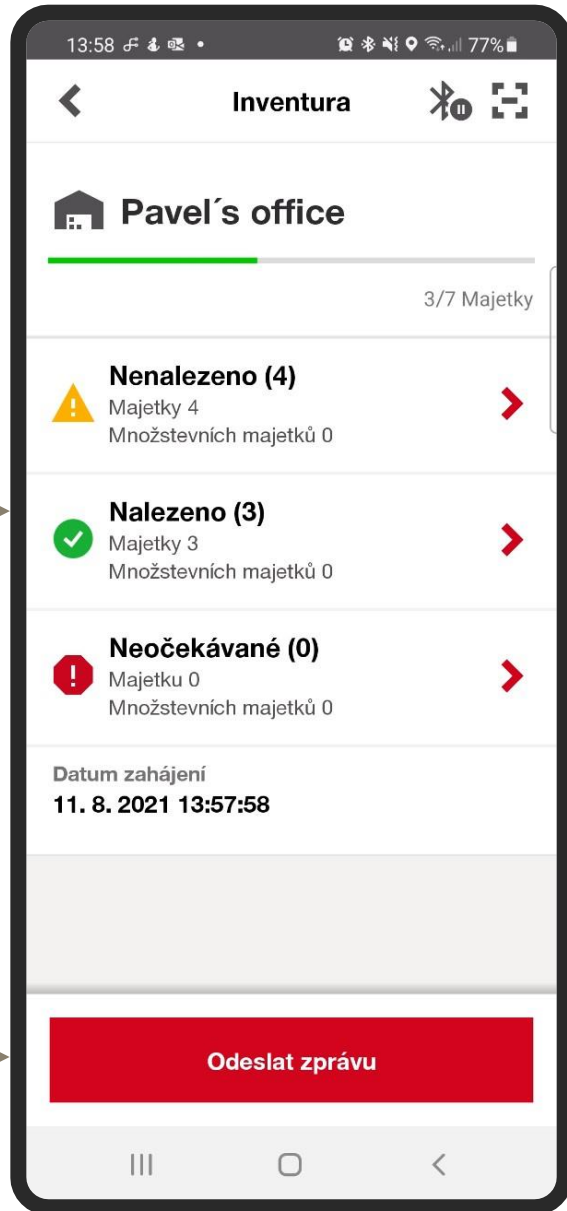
13:58 77%

Inventura

Pavel´s office

3/7 Majetky

Nenalezeno (4)
Majetky 4
Množstevních majetků 0

Nalezeno (3)
Majetky 3
Množstevních majetků 0

Neočekávané (0)
Majetku 0
Množstevních majetků 0

Datum zahájení
11. 8. 2021 13:57:58

Odeslat zprávu